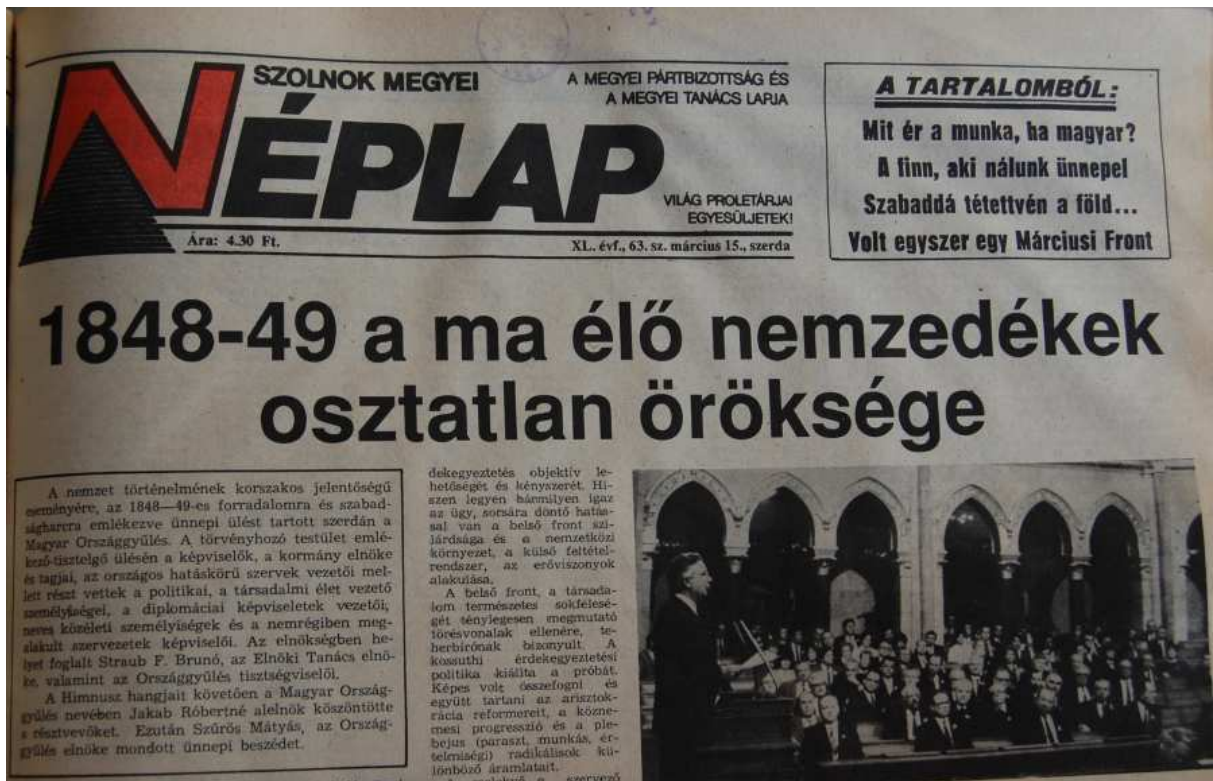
SZOLNOK MEGYEI
NÉPLAP
A MEGYEI PÁRTBIZOTTSÁG ÉS A MEGYEI TANÁCS LAPJA
VILÁG PROLETÁRJAI EGYESÜLJETEK!
Ára: 4.30 Ft.
XL. évf., 63. sz. március 15., szerda

A TARTALOMBÓL:
Mit ér a munka, ha magyar?
A finn, aki nálunk ünnepel
Szabaddá tétettvén a föld...
Volt egyszer egy Márciusi Front

1848-49 a ma élő nemzedékek osztatlan öröksége

A nemzet történelmének korszakos jelentőségű eseményére, az 1848—49-es forradalomra és szabadságharcra emlékezve ünnepi ülést tartott szerdán a Magyar Országgyűlés. A törvényhozó testület emlékező-tisztelgő ülésén a képviselők, a kormány elnöke és tagjai, az országos hatáskörű szervek vezetői mellett részt vettek a politikai, a társadalmi élet vezető személyiségei, a diplomáciai képviseletek vezetői, neves közéleti személyiségek és a nemrégiben megalakult szervezetek képviselői. Az elnökségben helyet foglalt Straub F. Brunó, az Elnöki Tanács elnöke, valamint az Országgyűlés tisztségviselői.

A Himnusz hangjait követően a Magyar Országgyűlés nevében Jakab Róbertné alelnök köszöntötte a résztvevőket. Ezután Szűrös Mátyás, az Országgyűlés elnöke mondott ünnepi beszédet.

dekegyeztetés objektív lehetőségét és kényszerét. Hiszen legyen bármilyen igaz az ügy, sorsára döntő hatással van a belső front szilárdsága és a nemzetközi környezet, a külső feltételrendszer, az erőviszonyok alakulása.

A belső front, a társadalom természetes sokféleségét ténylegesen megmutató törésvonalak ellenére, teherbírónak bizonyult. A kossuthi érdekegyeztetési politika kiállta a próbát. Képes volt összefogni és együtt tartani az arisztokrácia reformereit, a köznemesi progresszió és a plebejus (paraszt, munkás, értelmiségi) radikálisok különböző áramlatait.
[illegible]